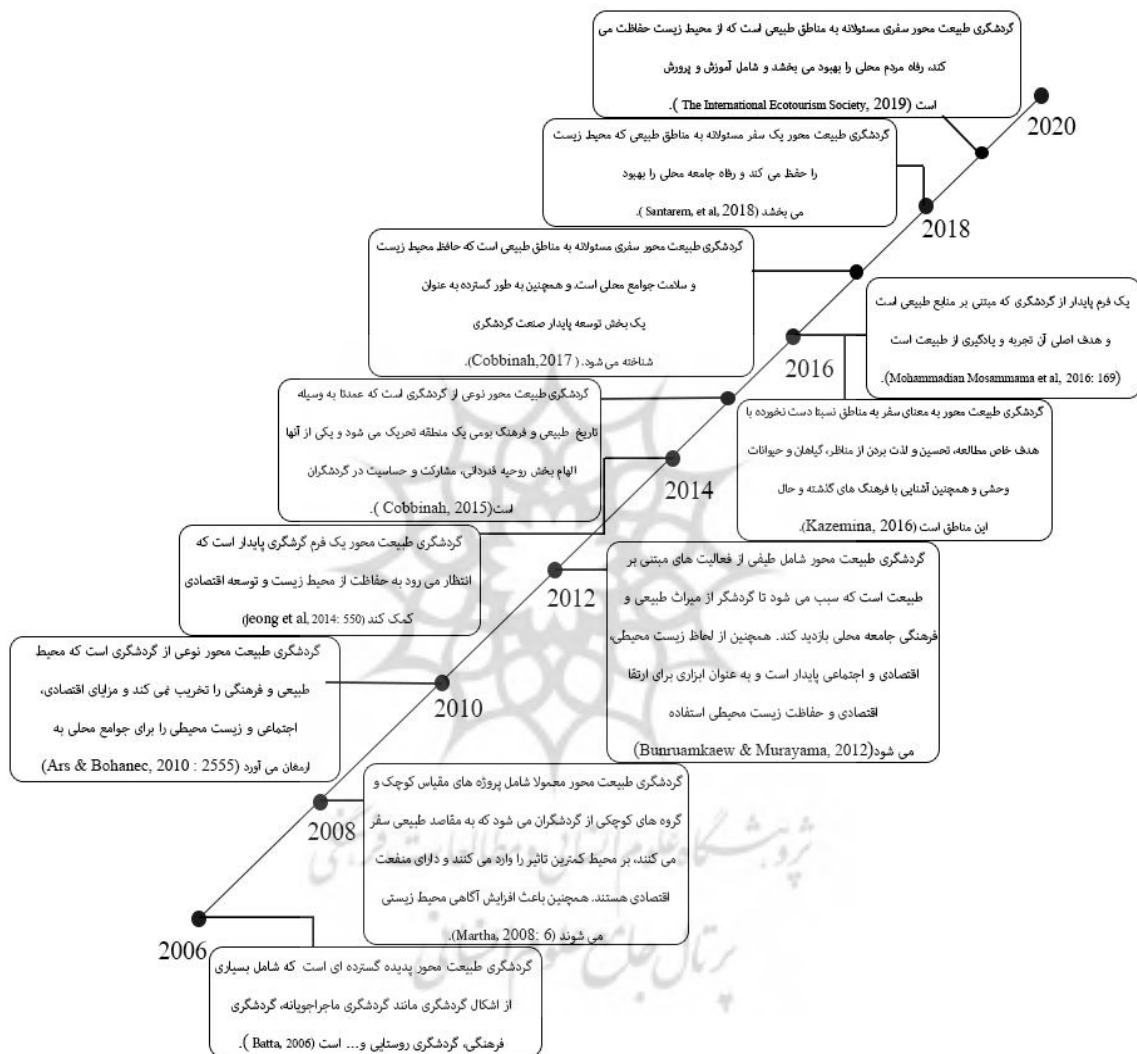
گردشگری طبیعت محور سفری مسئولانه به مناطق طبیعی است که از محیط زیست حفاظت می کند، رفاه مردم محلی را بهبود می بخشد و شامل آموزش و پرورش است (The International Ecotourism Society, 2019 ).

2020

گردشگری طبیعت محور یک سفر مسئولانه به مناطق طبیعی که محیط زیست را حفظ می کند و رفاه جامعه محلی را بهبود می بخشد (Santarem, et al, 2018 ).

2018

گردشگری طبیعت محور سفری مسئولانه به مناطق طبیعی است که حافظ محیط زیست و سلامت جوامع محلی است. و همچنین به طور گسترده به عنوان یک بخش توسعه پایدار صنعت گردشگری شناخته می شود. ( Cobbinah,2017 ).

یک فرم پایدار از گردشگری که مبتنی بر منابع طبیعی است و هدف اصلی آن تجربه و یادگیری از طبیعت است (Mohammadian Mosammama et al, 2016: 169).

2016

گردشگری طبیعت محور نوعی از گردشگری است که عمدتا به وسیله تاریخ طبیعی و فرهنگ بومی یک منطقه تحریک می شود و یکی از آنها الهام بخش روحیه قدردانی، مشارکت و حساسیت در گردشگران است( Cobbinah, 2015 ).

گردشگری طبیعت محور به معنای سفر به مناطق نسبتا دست نخورده با هدف خاص مطالعه، تحسین و لذت بردن از مناظر، گیاهان و حیوانات وحشی و همچنین آشنایی با فرهنگ های گذشته و حال این مناطق است (Kazemina, 2016).

2014

گردشگری طبیعت محور یک فرم گرشگری پایدار است که انتظار می رود به حفاظت از محیط زیست و توسعه اقتصادی کمک کند (Jeong et al, 2014: 550)

گردشگری طبیعت محور شامل طیفی از فعالیت های مبتنی بر طبیعت است که سبب می شود تا گردشگر از میراث طبیعی و فرهنگی جامعه محلی بازدید کند. همچنین از لحاظ زیست محیطی، اقتصادی و اجتماعی پایدار است و به عنوان ابزاری برای ارتقا اقتصادی و حفاظت زیست محیطی استفاده می شود(Bunruamkaew & Murayama, 2012

2012

گردشگری طبیعت محور نوعی از گردشگری است که محیط طبیعی و فرهنگی را تخریب نمی کند و مزایای اقتصادی، اجتماعی و زیست محیطی را برای جوامع محلی به ارمغان می آورد (Ars & Bohanec, 2010 : 2555)

2010

گردشگری طبیعت محور معمولا شامل پروژه های مقیاس کوچک و گروه های کوچکی از گردشگران می شود که به مقاصد طبیعی سفر می کنند، بر محیط کمترین تاثیر را وارد می کنند و دارای منفعت اقتصادی هستند. همچنین باعث افزایش آگاهی محیط زیستی می شوند (Martha, 2008: 6).

2008

2006

گردشگری طبیعت محور پدیده گسترده ای است که شامل بسیاری از اشکال گردشگری مانند گردشگری ماجراجویانه، گردشگری فرهنگی، گردشگری روستایی و... است (Batta, 2006 ).